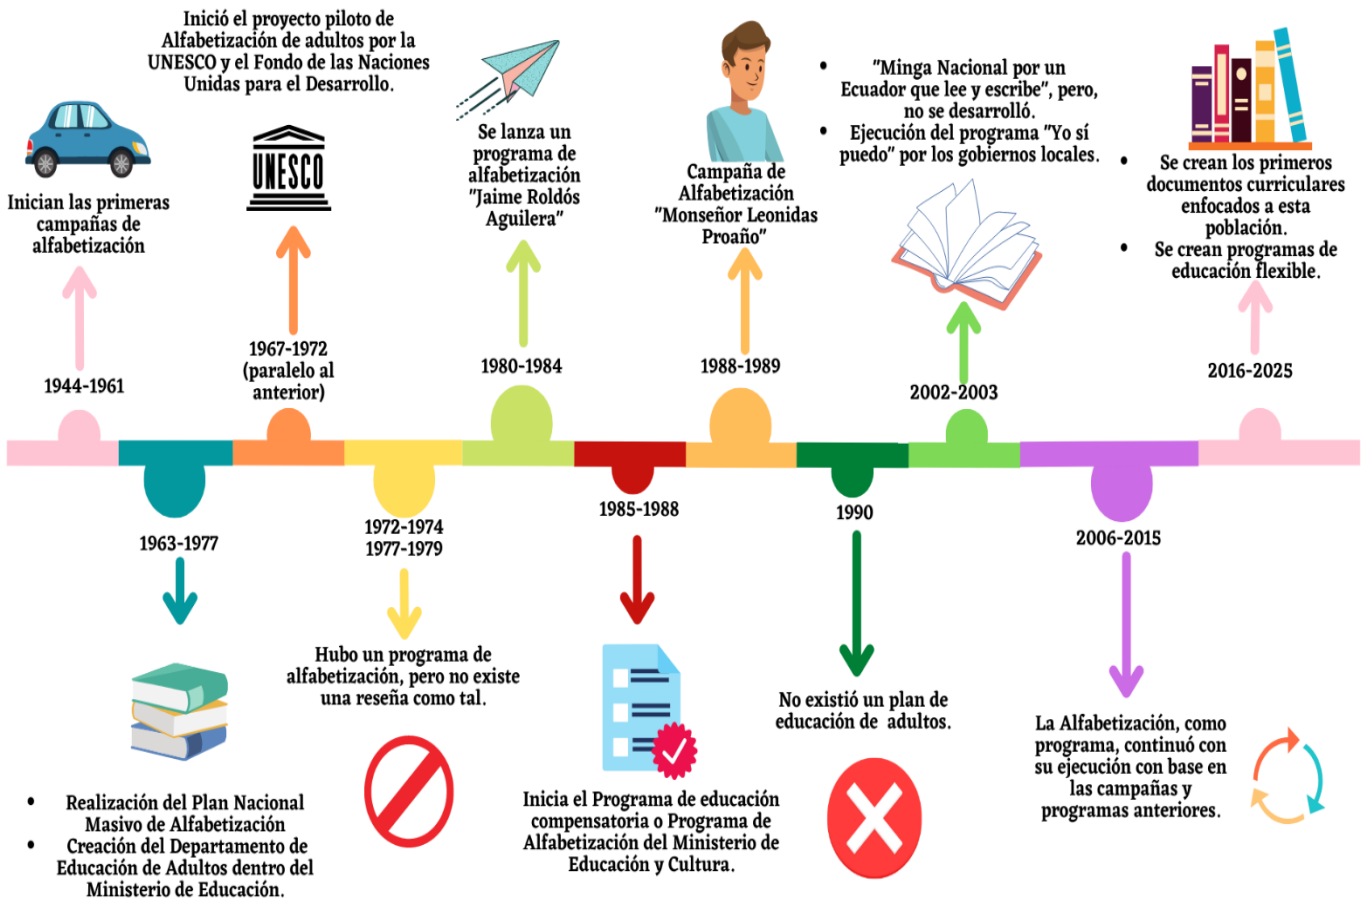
Inició el proyecto piloto de Alfabetización de adultos por la UNESCO y el Fondo de las Naciones Unidas para el Desarrollo.

UNESCO

Inician las primeras campañas de alfabetización

1944-1961

1967-1972 (paralelo al anterior)

Se lanza un programa de alfabetización "Jaime Roldós Aguilera"

1980-1984

Campaña de Alfabetización "Monseñor Leonidas Proaño"

1988-1989

- "Minga Nacional por un Ecuador que lee y escribe", pero, no se desarrolló.
- Ejecución del programa "Yo sí puedo" por los gobiernos locales.

2002-2003

- Se crean los primeros documentos curriculares enfocados a esta población.
- Se crean programas de educación flexible.

2016-2025

1963-1977

- Realización del Plan Nacional Masivo de Alfabetización
- Creación del Departamento de Educación de Adultos dentro del Ministerio de Educación.

1972-1974
1977-1979

Hubo un programa de alfabetización, pero no existe una reseña como tal.

1985-1988

Inicia el Programa de educación compensatoria o Programa de Alfabetización del Ministerio de Educación y Cultura.

1990

No existió un plan de educación de adultos.

2006-2015

La Alfabetización, como programa, continuó con su ejecución con base en las campañas y programas anteriores.